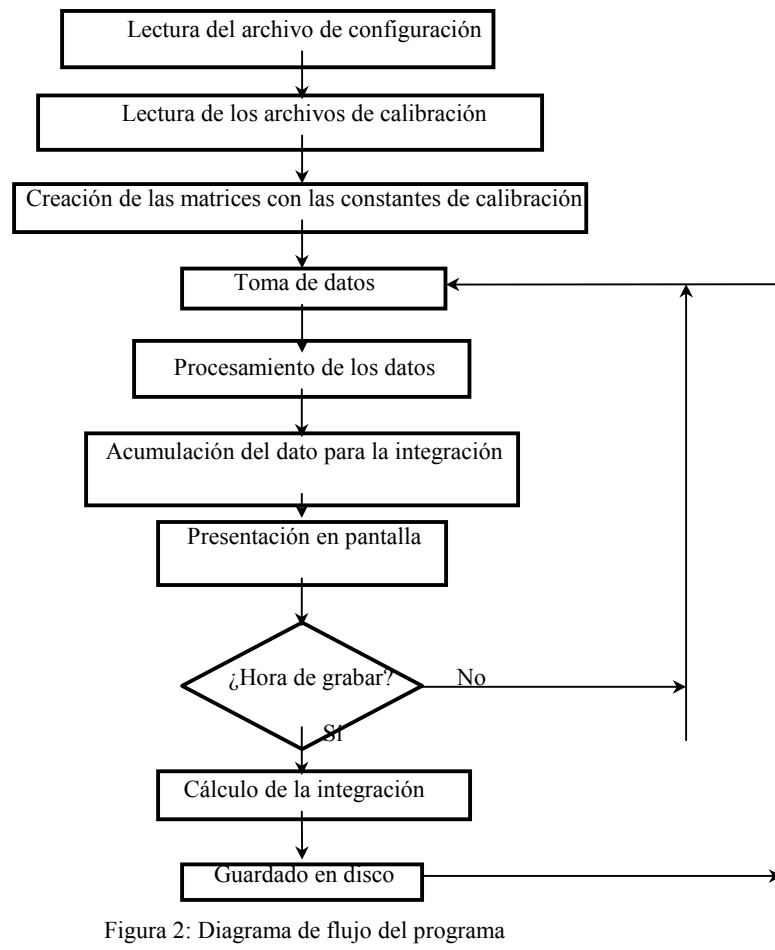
Lectura del archivo de configuración

Lectura de los archivos de calibración

Creación de las matrices con las constantes de calibración

Toma de datos

Procesamiento de los datos

Acumulación del dato para la integración

Presentación en pantalla

¿Hora de grabar?

No

Sí

Cálculo de la integración

Guardado en disco

Figura 2: Diagrama de flujo del programa